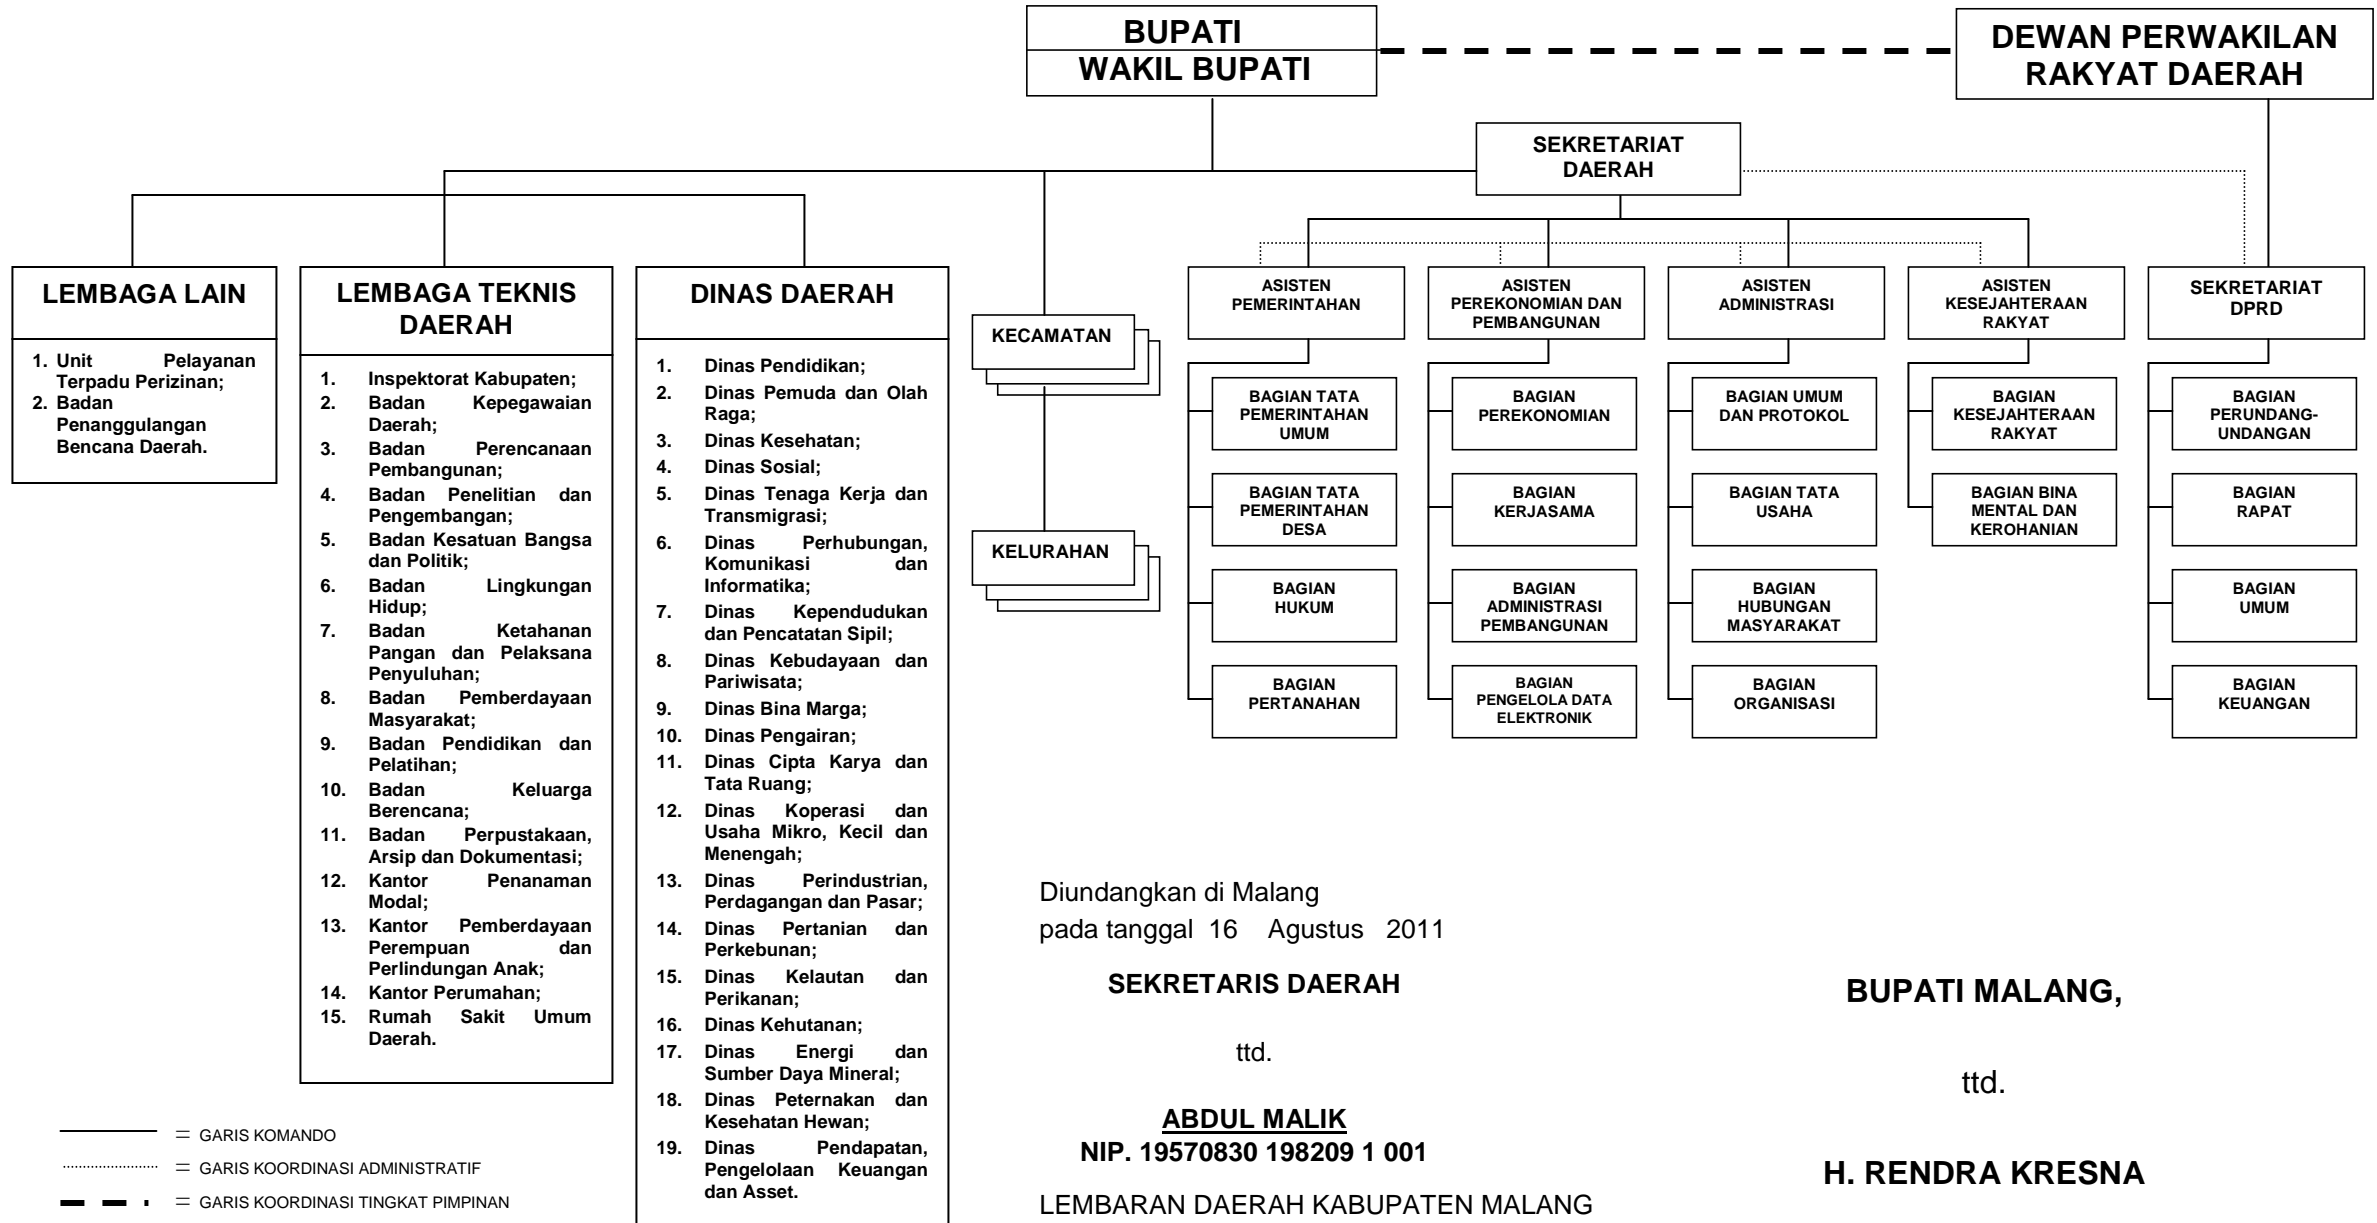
BUPATI
WAKIL BUPATI

DEWAN PERWAKILAN RAKYAT DAERAH

SEKRETARIAT DAERAH

LEMBAGA LAIN

1. Unit Pelayanan Terpadu Perizinan;
2. Badan Penanggulangan Bencana Daerah.

LEMBAGA TEKNIS DAERAH

1. Inspektorat Kabupaten;
2. Badan Kepegawaian Daerah;
3. Badan Perencanaan Pembangunan;
4. Badan Penelitian dan Pengembangan;
5. Badan Kesatuan Bangsa dan Politik;
6. Badan Lingkungan Hidup;
7. Badan Ketahanan Pangan dan Pelaksana Penyuluhan;
8. Badan Pemberdayaan Masyarakat;
9. Badan Pendidikan dan Pelatihan;
10. Badan Keluarga Berencana;
11. Badan Perpustakaan, Arsip dan Dokumentasi;
12. Kantor Penanaman Modal;
13. Kantor Pemberdayaan Perempuan dan Perlindungan Anak;
14. Kantor Perumahan;
15. Rumah Sakit Umum Daerah.

DINAS DAERAH

1. Dinas Pendidikan;
2. Dinas Pemuda dan Olah Raga;
3. Dinas Kesehatan;
4. Dinas Sosial;
5. Dinas Tenaga Kerja dan Transmigrasi;
6. Dinas Perhubungan, Komunikasi dan Informatika;
7. Dinas Kependudukan dan Pencatatan Sipil;
8. Dinas Kebudayaan dan Pariwisata;
9. Dinas Bina Marga;
10. Dinas Pengairan;
11. Dinas Cipta Karya dan Tata Ruang;
12. Dinas Koperasi dan Usaha Mikro, Kecil dan Menengah;
13. Dinas Perindustrian, Perdagangan dan Pasar;
14. Dinas Pertanian dan Perkebunan;
15. Dinas Kelautan dan Perikanan;
16. Dinas Kehutanan;
17. Dinas Energi dan Sumber Daya Mineral;
18. Dinas Peternakan dan Kesehatan Hewan;
19. Dinas Pendapatan, Pengelolaan Keuangan dan Asset.

KECAMATAN

KELURAHAN

ASISTEN PEMERINTAHAN

BAGIAN TATA PEMERINTAHAN UMUM

BAGIAN TATA PEMERINTAHAN DESA

BAGIAN HUKUM

BAGIAN PERTANAHAN

ASISTEN PEREKONOMIAN DAN PEMBANGUNAN

BAGIAN PEREKONOMIAN

BAGIAN KERJASAMA

BAGIAN ADMINISTRASI PEMBANGUNAN

BAGIAN PENGELOLA DATA ELEKTRONIK

ASISTEN ADMINISTRASI

BAGIAN UMUM DAN PROTOKOL

BAGIAN TATA USAHA

BAGIAN HUBUNGAN MASYARAKAT

BAGIAN ORGANISASI

ASISTEN KESEJAHTERAAN RAKYAT

BAGIAN KESEJAHTERAAN RAKYAT

BAGIAN BINA MENTAL DAN KEROHANIAN

SEKRETARIAT DPRD

BAGIAN PERUNDANG-UNDANGAN

BAGIAN RAPAT

BAGIAN UMUM

BAGIAN KEUANGAN

= GARIS KOMANDO
= GARIS KOORDINASI ADMINISTRATIF
= GARIS KOORDINASI TINGKAT PIMPINAN

Diundangkan di Malang
pada tanggal 16 Agustus 2011

SEKRETARIS DAERAH

ttd.

ABDUL MALIK
NIP. 19570830 198209 1 001

LEMBARAN DAERAH KABUPATEN MALANG

BUPATI MALANG,

ttd.

H. RENDRA KRESNA